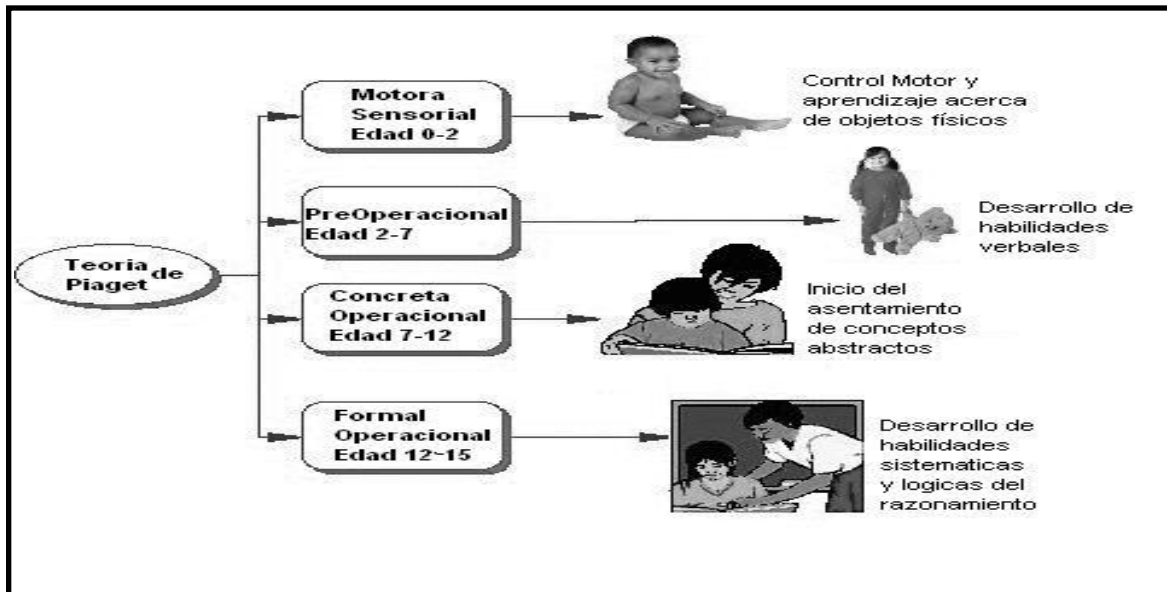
Teoria de Piaget

Motora Sensorial Edad 0-2

Control Motor y aprendizaje acerca de objetos físicos

PreOperacional Edad 2-7

Desarrollo de habilidades verbales

Concreta Operacional Edad 7-12

Inicio del asentamiento de conceptos abstractos

Formal Operacional Edad 12-15

Desarrollo de habilidades sistematicas y logicas del razonamiento